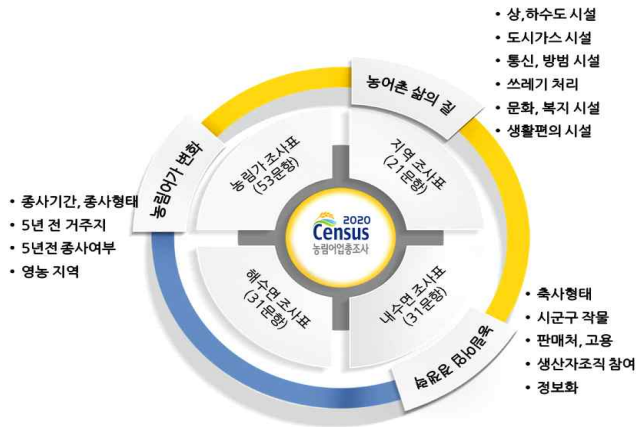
• 상,하수도 시설
• 도시가스 시설
• 통신, 방범 시설
• 쓰레기 처리
• 문화, 복지 시설
• 생활편의 시설

농어촌 삶의 질

농림어가 변화

• 종사기간, 종사형태
• 5년 전 거주지
• 5년전 종사여부
• 영농 지역

농림가 조사표 (53문항)

지역 조사표 (21문항)

2020 Census 농림어업총조사

해수면 조사표 (31문항)

내수면 조사표 (31문항)

농어업 경영체

• 축사형태
• 시군구 작물
• 판매처, 고용
• 생산자조직 참여
• 정보화